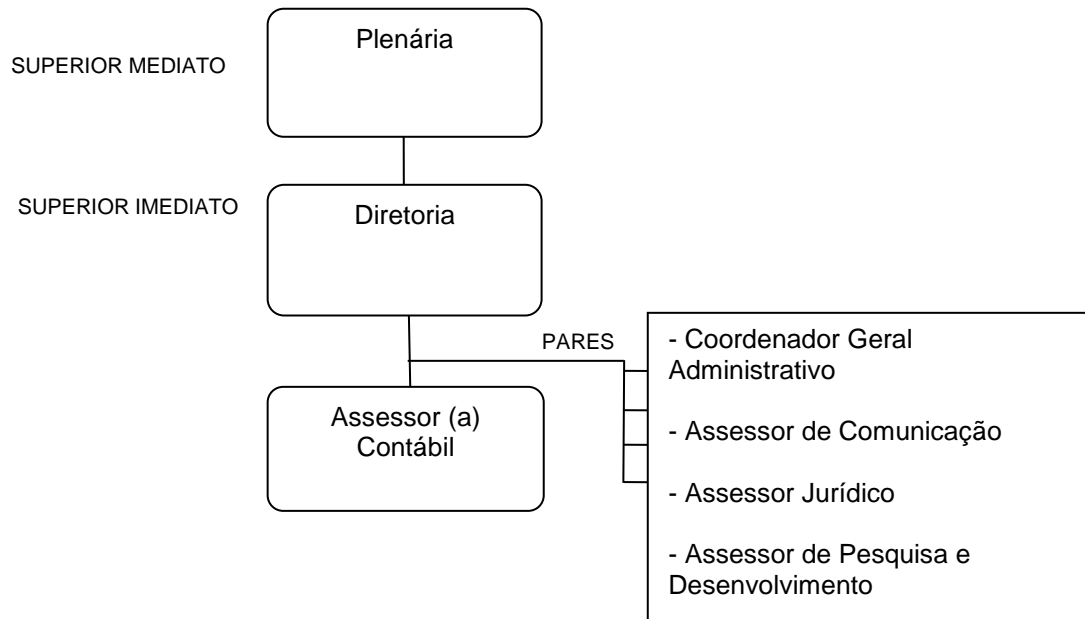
SUPERIOR MEDIATO

Plenária

SUPERIOR IMEDIATO

Diretoria

PARES

Assessor (a) Contábil

- Coordenador Geral Administrativo

- Assessor de Comunicação

- Assessor Jurídico

- Assessor de Pesquisa e Desenvolvimento